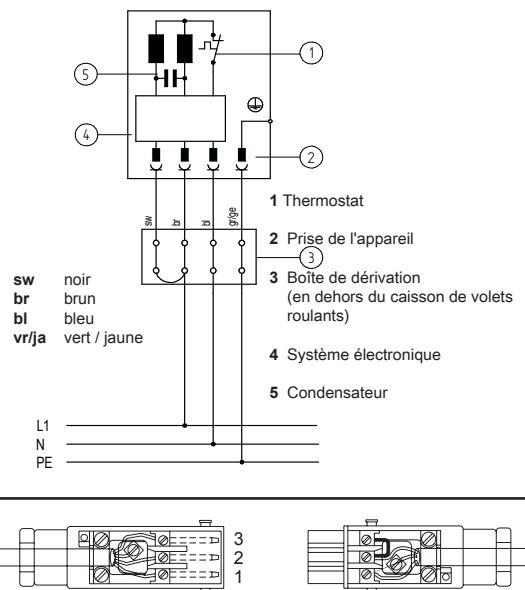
1
5
4
2
sw
br
bl
gr/ge
3

1 Thermostat

2 Prise de l'appareil

3 Boîte de dérivation (en dehors du caisson de volets roulants)

4 Système électronique

5 Condensateur

sw noir
br brun
bl bleu
vr/ja vert / jaune

L1
N
PE

3
2
1